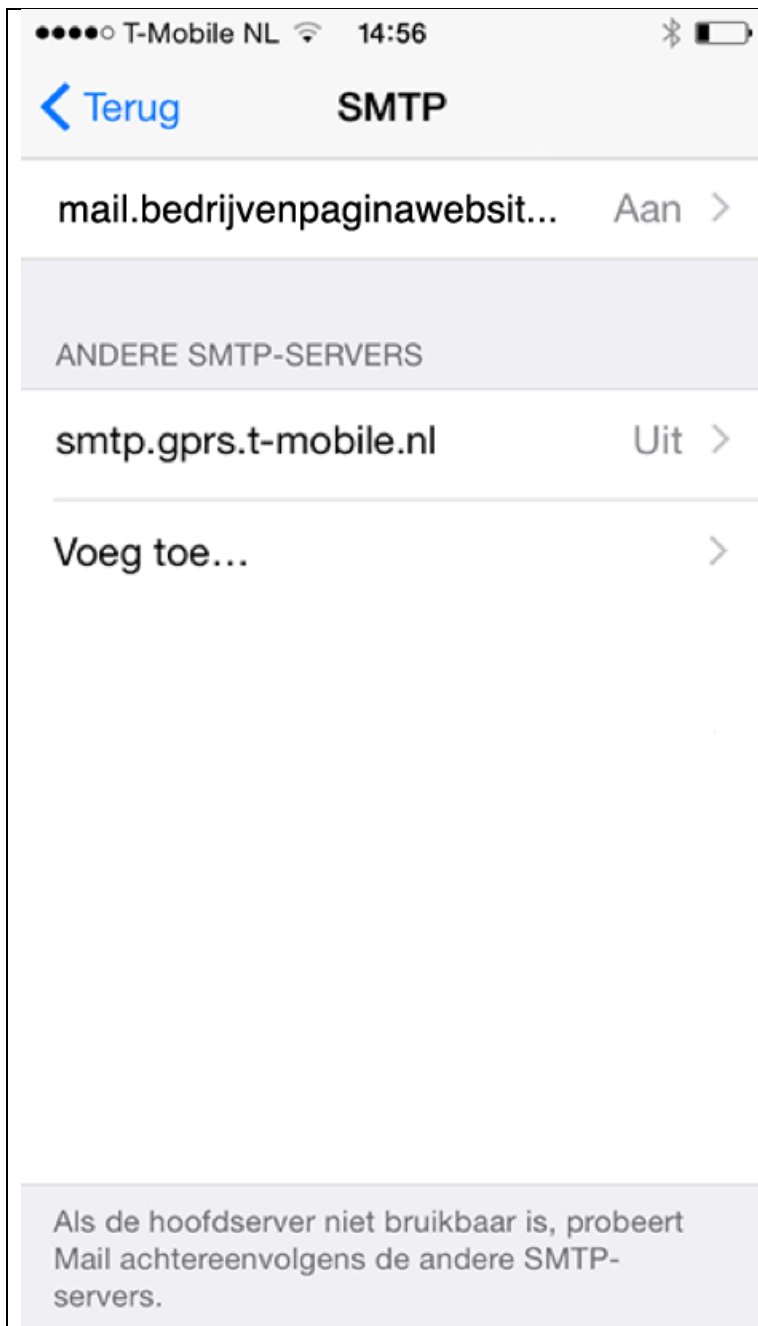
●●●●○ T-Mobile NL 14:56

Terug SMTP

mail.bedrijvenpaginawebsit... Aan

ANDERE SMTP-SERVERS

smtp.gprs.t-mobile.nl Uit

Voeg toe...

Als de hoofdserver niet bruikbaar is, probeert Mail achtereenvolgens de andere SMTP-servers.